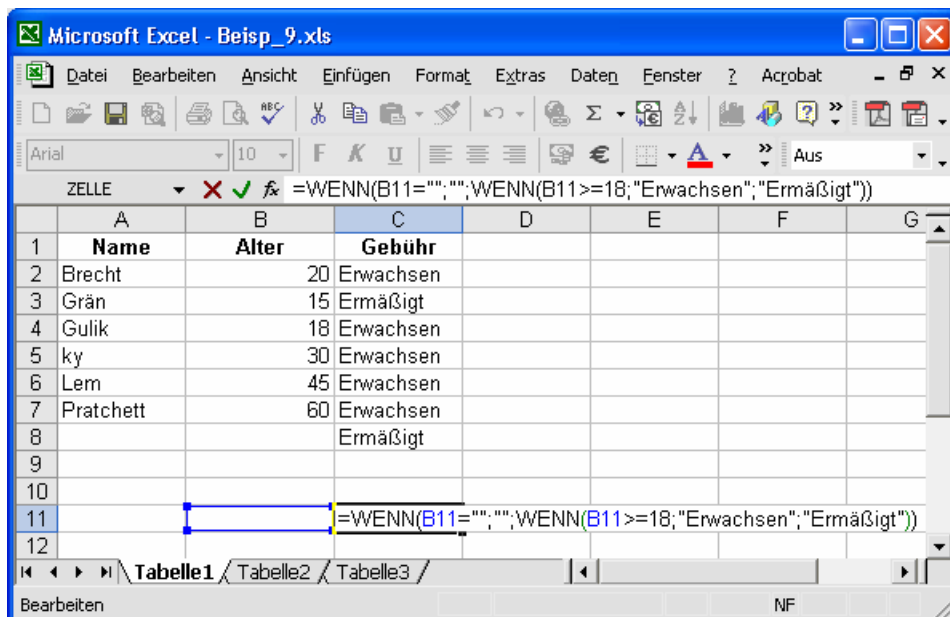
Microsoft Excel - Beisp_9.xls

Datei Bearbeiten Ansicht Einfügen Format Extras Daten Fenster ? Acrobat

Arial 10 F K U € A Aus

ZELLE =WENN(B11="";"";WENN(B11>=18;"Erwachsen";"Ermäßigt"))

| | A | B | C | D | E | F | G |
|---|---|---|---|---|---|---|---|
| 1 | Name | Alter | Gebühr | | | | |
| 2 | Brecht | 20 | Erwachsen | | | | |
| 3 | Grän | 15 | Ermäßigt | | | | |
| 4 | Gulik | 18 | Erwachsen | | | | |
| 5 | ky | 30 | Erwachsen | | | | |
| 6 | Lem | 45 | Erwachsen | | | | |
| 7 | Pratchett | 60 | Erwachsen | | | | |
| 8 | | | Ermäßigt | | | | |
| 9 | | | | | | | |
| 10 | | | | | | | |
| 11 | | | =WENN(B11="";"";WENN(B11>=18;"Erwachsen";"Ermäßigt")) | | | | |
| 12 | | | | | | | |

Tabelle1 Tabelle2 Tabelle3

Bearbeiten NF